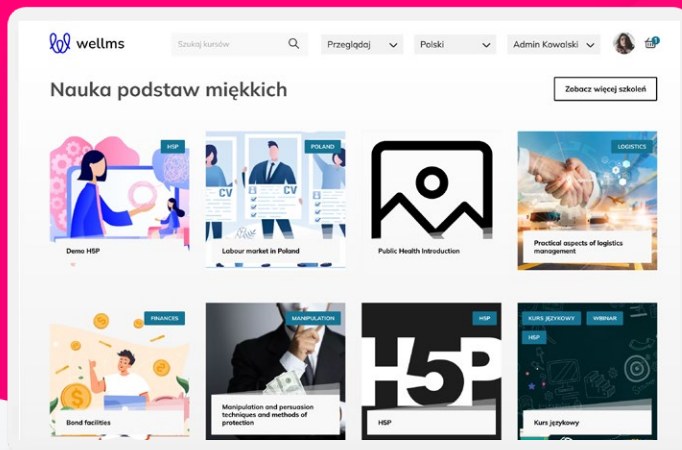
wellms

Szukaj kursów

Przeglądaj

Polski

Admin Kowalski

Nauka podstaw miękkich

Zobacz więcej szkoleń

HSP

Demo H5P

POLAND

CV

CV

Labour market in Poland

Public Health Introduction

LOGISTICS

Practical aspects of logistics management

FINANCES

Bond facilities

MANIPULATION

Manipulation and persuasion techniques and methods of protection

H5P

H5P

H5P

KURS JĘZYKOWY

WEBINAR

H5P

Kurs językowy